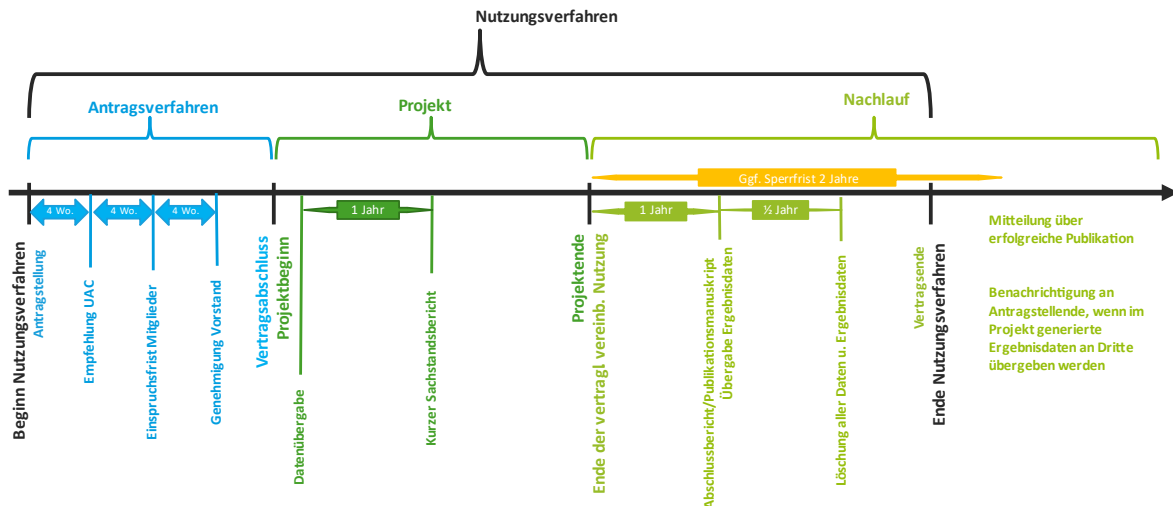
Nutzungsverfahren

Antragsverfahren

Projekt

Nachlauf

Ggf. Sperrfrist 2 Jahre

4 Wo.

4 Wo.

4 Wo.

1 Jahr

1 Jahr

½ Jahr

Beginn Nutzungsverfahren

Antragstellung

Empfehlung UAC

Einspruchsfrist Mitglieder

Genehmigung Vorstand

Vertragsabschluss
Projektbeginn

Datenübergabe

Kurzer Sachstandsbericht

Projektende
Ende der vertragl. vereinb. Nutzung

Abschlussbericht/Publikationsmanuskript
Übergabe Ergebnisdaten

Löschung aller Daten u. Ergebnisdaten

Vertragsende

Ende Nutzungsverfahren

Mitteilung über erfolgreiche Publikation

Benachrichtigung an Antragstellende, wenn im Projekt generierte Ergebnisdaten an Dritte übergeben werden